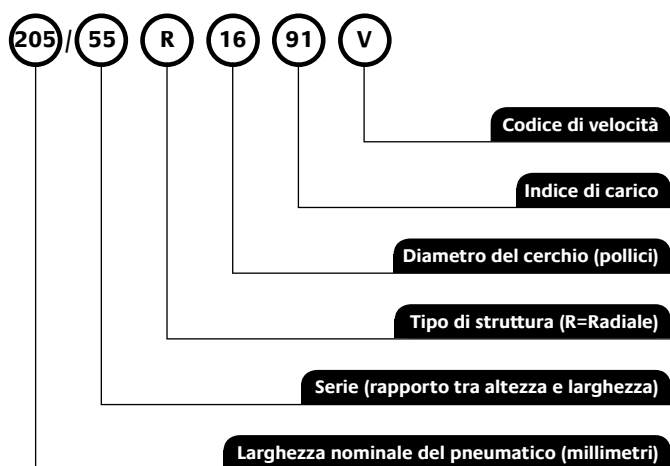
205 / 55 R 16 91 V

Codice di velocità

Indice di carico

Diametro del cerchio (pollici)

Tipo di struttura (R=Radiale)

Serie (rapporto tra altezza e larghezza)

Larghezza nominale del pneumatico (millimetri)